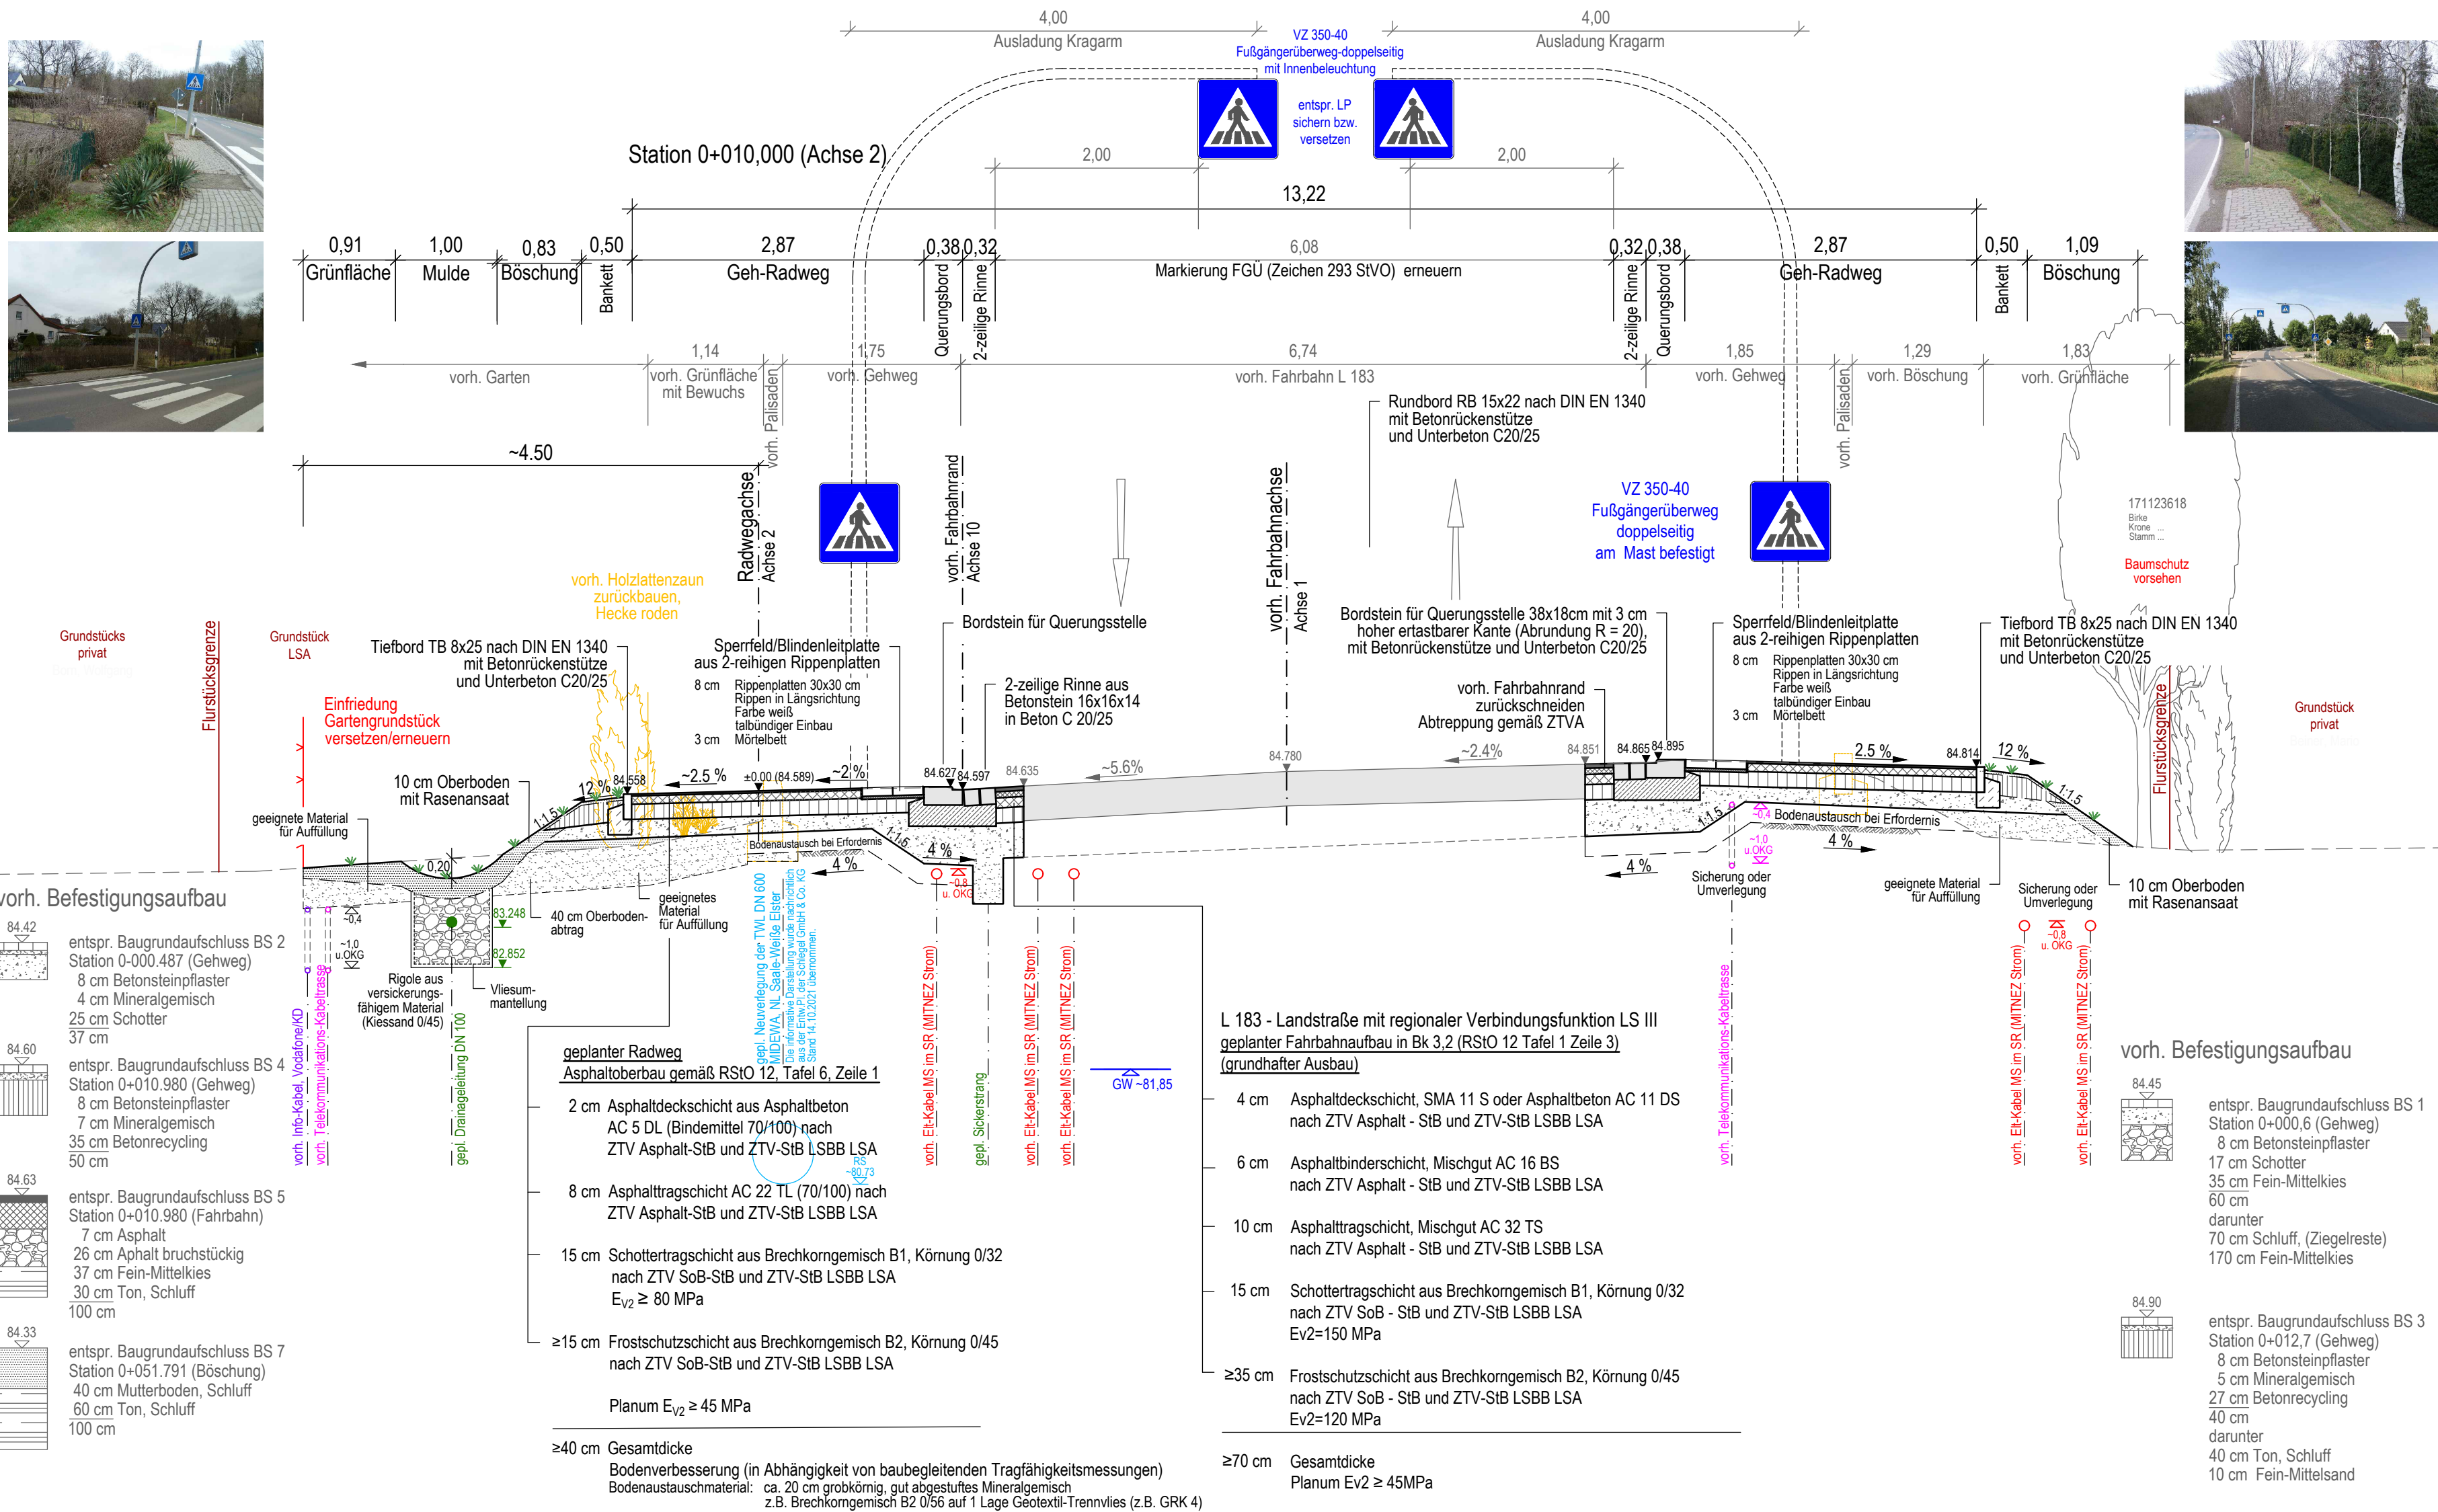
4,00
Ausladung Kragarm

VZ 350-40
Fußgängerüberweg-doppelseitig
mit Innenbeleuchtung

4,00
Ausladung Kragarm

entspr. LP
sichern bzw.
versetzen

Station 0+010,000 (Achse 2)

2,00
2,00
13,22

0,91 Grünfläche
1,00 Mulde
0,83 Böschung
0,50 Bankett
2,87 Geh-Radweg
0,38 Querungsbord
0,32 2-zeilige Rinne
6,08
Markierung FGÜ (Zeichen 293 StVO) erneuern
0,32 2-zeilige Rinne
0,38 Querungsbord
2,87 Geh-Radweg
0,50 Bankett
1,09 Böschung

vorh. Garten
1,14
vorh. Grünfläche mit Bewuchs
vorh. Palisaden
1,75
vorh. Gehweg
6,74
vorh. Fahrbahn L 183
1,85
vorh. Gehweg
vorh. Palisaden
1,29
vorh. Böschung
1,83
vorh. Grünfläche

~4.50

Rundbord RB 15x22 nach DIN EN 1340
mit Betonrückenstütze
und Unterbeton C20/25

Radwegachse
Achse 2

vorh. Fahrbahnrand
Achse 10

vorh. Fahrbahnachse
Achse 1

VZ 350-40
Fußgängerüberweg
doppelseitig
am Mast befestigt

171123618
Birke
Krone ...
Stamm ...

Baumschutz
vorsehen

vorh. Holzlattenzaun
zurückbauen,
Hecke roden

Grundstücks
privat

Flurstücksgrenze

Grundstück
LSA

Tiefbord TB 8x25 nach DIN EN 1340
mit Betonrückenstütze
und Unterbeton C20/25

Sperrfeld/Blindenleitplatte
aus 2-reihigen Rippenplatten
8 cm Rippenplatten 30x30 cm
Rippen in Längsrichtung
Farbe weiß
talbündiger Einbau
3 cm Mörtelbett

Bordstein für Querungsstelle

2-zeilige Rinne aus
Betonstein 16x16x14
in Beton C 20/25

Bordstein für Querungsstelle 38x18cm mit 3 cm
hoher ertastbarer Kante (Abrundung R = 20),
mit Betonrückenstütze und Unterbeton C20/25

vorh. Fahrbahnrand
zurückschneiden
Abtreppung gemäß ZTVA

Sperrfeld/Blindenleitplatte
aus 2-reihigen Rippenplatten
8 cm Rippenplatten 30x30 cm
Rippen in Längsrichtung
Farbe weiß
talbündiger Einbau
3 cm Mörtelbett

Tiefbord TB 8x25 nach DIN EN 1340
mit Betonrückenstütze
und Unterbeton C20/25

Flurstücksgrenze

Grundstück
privat

Einfriedung
Gartengrundstück
versetzen/erneuern

10 cm Oberboden
mit Rasenansaat

12 % 84.558
~2.5 %
±0.00 (84.589)
~2 %
84.627 84.597
84.635
~5.6%
84.780
~2.4%
84.851
84.865 84.895
2.5 %
84.814
12 %
1:1,5
1:1,5
1:1,5
1:1,5

geeignete Material
für Auffüllung

0.20
Bodenaustausch bei Erfordernis
4 %
4 %
4 %
4 %
Bodenaustausch bei Erfordernis

vorh. Befestigungsaufbau

84.42
entspr. Baugrundaufschluss BS 2
Station 0-000.487 (Gehweg)
8 cm Betonsteinpflaster
4 cm Mineralgemisch
25 cm Schotter
37 cm

84.60
entspr. Baugrundaufschluss BS 4
Station 0+010.980 (Gehweg)
8 cm Betonsteinpflaster
7 cm Mineralgemisch
35 cm Betonrecycling
50 cm

84.63
entspr. Baugrundaufschluss BS 5
Station 0+010.980 (Fahrbahn)
7 cm Asphalt
26 cm Aphalt bruchstückig
37 cm Fein-Mittelkies
30 cm Ton, Schluff
100 cm

84.33
entspr. Baugrundaufschluss BS 7
Station 0+051.791 (Böschung)
40 cm Mutterboden, Schluff
60 cm Ton, Schluff
100 cm

~0,4
~1,0
u.OKG
83.248
82.852
40 cm Oberboden-
abtrag
geeignetes
Material
für Auffüllung
Rigole aus
versickerungs-
fähigem Material
(Kiessand 0/45)
Vliesum-
mantellung

vorh. Info-Kabel, Vodafone/KD
vorh. Telekommunikations-Kabeltrasse
gepl. Drainageleitung DN 100
gepl. Neuverlegung der TWL DN 600
MIDEWA, NL Saale-Weiße Elster
Die informative Darstellung wurde nachrichtlich aus der Entw.Pl. der Schlegel GmbH & Co. KG Stand 14.10.2021 übernommen.
vorh. Elt-Kabel MS im SR (MITNEZ Strom)
~0,8
u. OKG
gepl. Sickerstrang
vorh. Elt-Kabel MS im SR (MITNEZ Strom)
vorh. Elt-Kabel MS im SR (MITNEZ Strom)
GW ~81,85
RS
~80.73

~0.4
~1,0
u.OKG
Sicherung oder
Umverlegung
vorh. Telekommunikations-Kabeltrasse
geeignete Material
für Auffüllung
Sicherung oder
Umverlegung
~0,8
u. OKG
vorh. Elt-Kabel MS im SR (MITNEZ Strom)
vorh. Elt-Kabel MS im SR (MITNEZ Strom)
10 cm Oberboden
mit Rasenansaat

geplanter Radweg
Asphaltoberbau gemäß RStO 12, Tafel 6, Zeile 1

2 cm Asphaltdeckschicht aus Asphaltbeton
AC 5 DL (Bindemittel 70/100) nach
ZTV Asphalt-StB und ZTV-StB LSBB LSA

8 cm Asphalttragschicht AC 22 TL (70/100) nach
ZTV Asphalt-StB und ZTV-StB LSBB LSA

15 cm Schottertragschicht aus Brechkorngemisch B1, Körnung 0/32
nach ZTV SoB-StB und ZTV-StB LSBB LSA
$E_{V2} \geq$ 80 MPa

≥15 cm Frostschutzschicht aus Brechkorngemisch B2, Körnung 0/45
nach ZTV SoB-StB und ZTV-StB LSBB LSA

Planum $E_{V2} \geq$ 45 MPa

≥40 cm Gesamtdicke
Bodenverbesserung (in Abhängigkeit von baubegleitenden Tragfähigkeitsmessungen)
Bodenaustauschmaterial: ca. 20 cm grobkörnig, gut abgestuftes Mineralgemisch
z.B. Brechkorngemisch B2 0/56 auf 1 Lage Geotextil-Trennvlies (z.B. GRK 4)

L 183 - Landstraße mit regionaler Verbindungsfunktion LS III
geplanter Fahrbahnaufbau in Bk 3,2 (RStO 12 Tafel 1 Zeile 3)
(grundhafter Ausbau)

4 cm Asphaltdeckschicht, SMA 11 S oder Asphaltbeton AC 11 DS
nach ZTV Asphalt - StB und ZTV-StB LSBB LSA

6 cm Asphaltbinderschicht, Mischgut AC 16 BS
nach ZTV Asphalt - StB und ZTV-StB LSBB LSA

10 cm Asphalttragschicht, Mischgut AC 32 TS
nach ZTV Asphalt - StB und ZTV-StB LSBB LSA

15 cm Schottertragschicht aus Brechkorngemisch B1, Körnung 0/32
nach ZTV SoB - StB und ZTV-StB LSBB LSA
Ev2=150 MPa

≥35 cm Frostschutzschicht aus Brechkorngemisch B2, Körnung 0/45
nach ZTV SoB - StB und ZTV-StB LSBB LSA
Ev2=120 MPa

≥70 cm Gesamtdicke
Planum Ev2 ≥ 45MPa

vorh. Befestigungsaufbau

84.45
entspr. Baugrundaufschluss BS 1
Station 0+000,6 (Gehweg)
8 cm Betonsteinpflaster
17 cm Schotter
35 cm Fein-Mittelkies
60 cm
darunter
70 cm Schluff, (Ziegelreste)
170 cm Fein-Mittelkies

84.90
entspr. Baugrundaufschluss BS 3
Station 0+012,7 (Gehweg)
8 cm Betonsteinpflaster
5 cm Mineralgemisch
27 cm Betonrecycling
40 cm
darunter
40 cm Ton, Schluff
10 cm Fein-Mittelsand